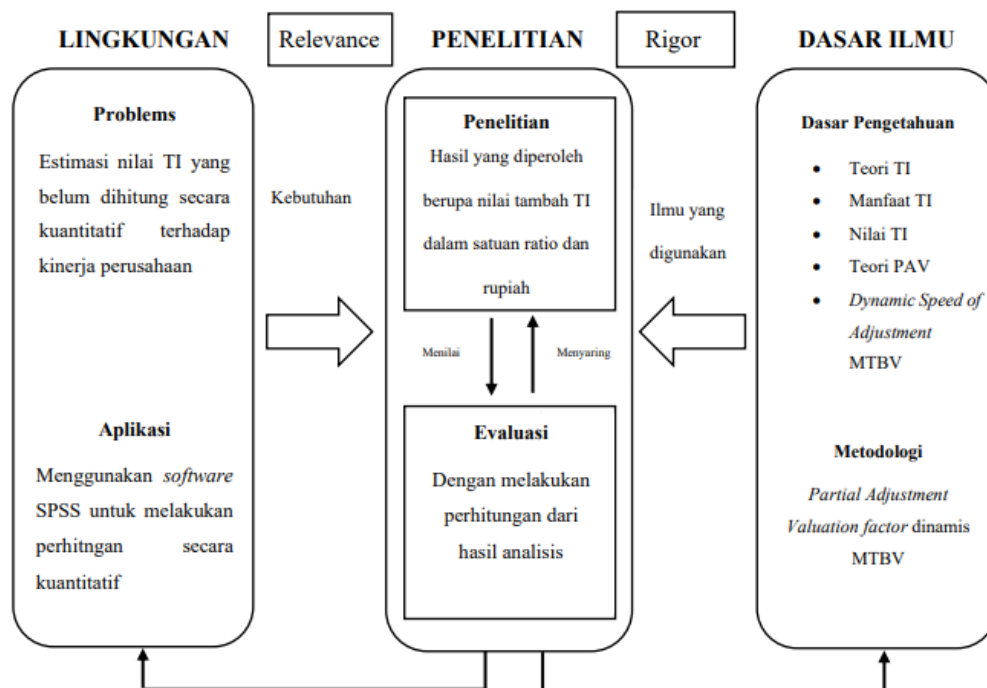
LINGKUNGAN

Relevance

PENELITIAN

Rigor

DASAR ILMU

Problems

Estimasi nilai TI yang belum dihitung secara kuantitatif terhadap kinerja perusahaan

Aplikasi

Menggunakan *software* SPSS untuk melakukan perhitngan secara kuantitatif

Kebutuhan

Penelitian

Hasil yang diperoleh berupa nilai tambah TI dalam satuan ratio dan rupiah

Menilai

Menyaring

Evaluasi

Dengan melakukan perhitungan dari hasil analisis

Ilmu yang digunakan

Dasar Pengetahuan

- Teori TI
- Manfaat TI
- Nilai TI
- Teori PAV
- *Dynamic Speed of Adjustment* MTBV

Metodologi

*Partial Adjustment Valuation factor* dinamis MTBV